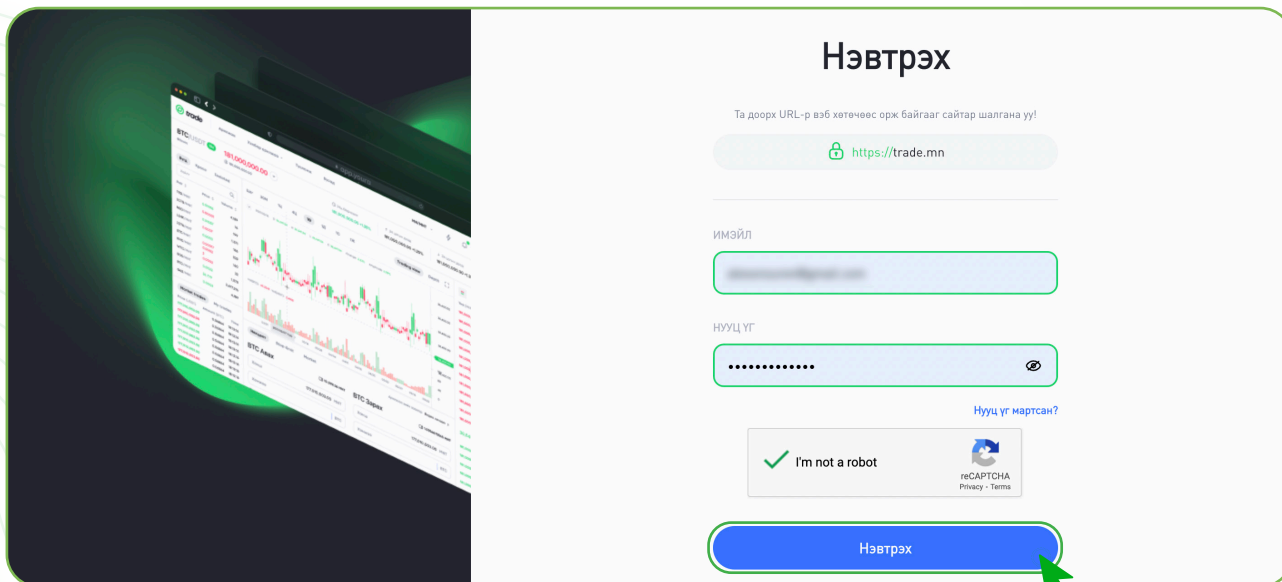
trade

BTC

181,000,000.00

BTC Авах

BTC Зарах

Нэвтрэх

Та доорх URL-р вэб хөтөчөөс орж байгааг сайтар шалгана уу!

https://trade.mn

ИМЭЙЛ

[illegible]

НУУЦ ҮГ

•••••••••••••

Нууц үг мартсан?

I'm not a robot

reCAPTCHA
Privacy - Terms

Нэвтрэх